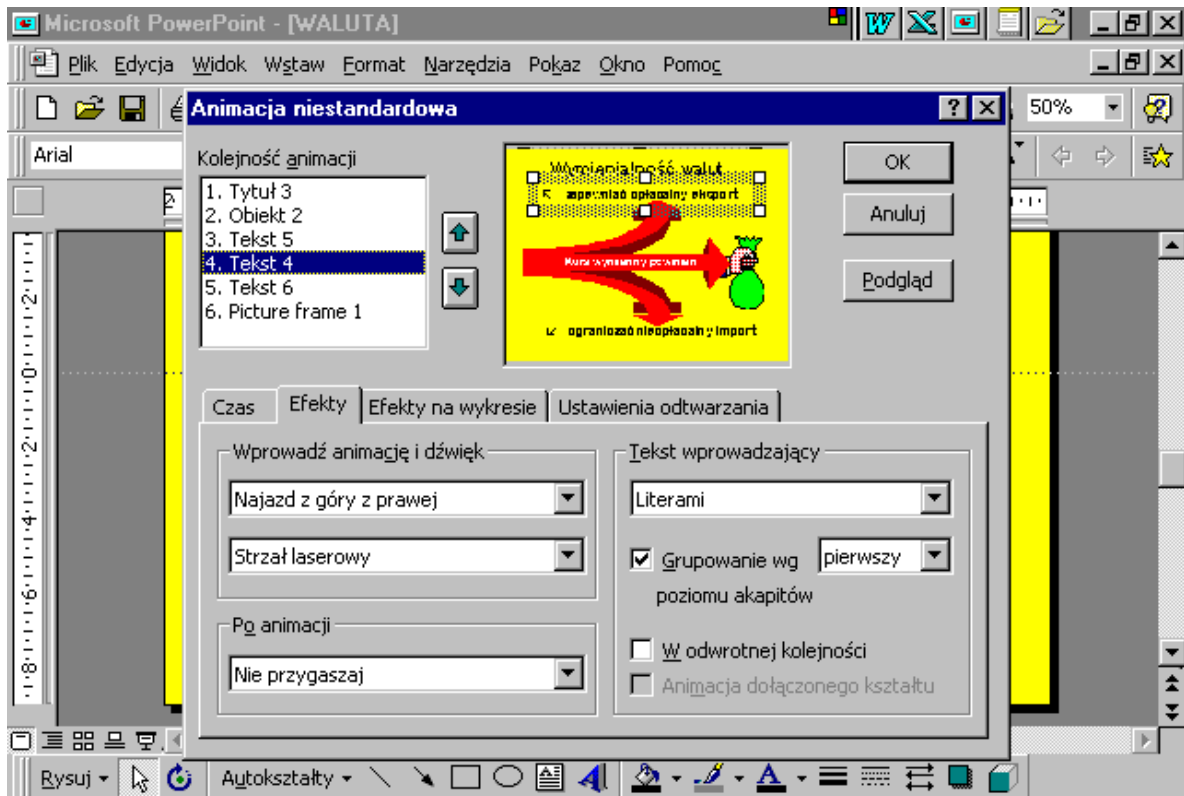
Microsoft PowerPoint - [WALUTA]

Plik Edycja Widok Wstaw Format Narzędzia Pokaz Okno Pomoc

50%

Arial

Animacja niestandardowa

Kolejność animacji

1. Tytuł 3
2. Obiekt 2
3. Tekst 5
4. Tekst 4
5. Tekst 6
6. Picture frame 1

Wymienialność walut
zapewniać opłacalny eksport
Kurs wymienny powinien
ograniczać nieopłacalny import

OK

Anuluj

Podgląd

Czas | Efekty | Efekty na wykresie | Ustawienia odtwarzania

Wprowadź animację i dźwięk

Najazd z góry z prawej

Strzał laserowy

Po animacji

Nie przygaszaj

Tekst wprowadzający

Literami

Grupowanie wg poziomu akapitów

pierwszy

W odwrotnej kolejności

Animacja dołączonego kształtu

Rysuj

Autokształty